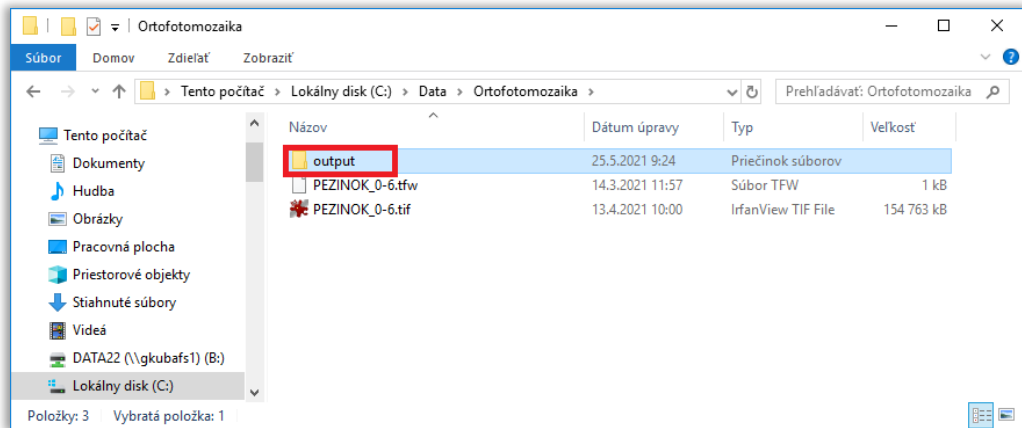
Ortofotomozaika

Súbor | Domov | Zdieľať | Zobraziť

Tento počítač > Lokálny disk (C:) > Data > Ortofotomozaika

Prehľadávať: Ortofotomozaika

Tento počítač
Dokumenty
Hudba
Obrázky
Pracovná plocha
Priestorové objekty
Stiahnuté súbory
Videá
DATA22 (\\gkubafs1) (B:)
Lokálny disk (C:)

| Názov | Dátum úpravy | Typ | Veľkosť |
|---|---|---|---|
| output | 25.5.2021 9:24 | Priečinok súborov | |
| PEZINOK_0-6.tfw | 14.3.2021 11:57 | Súbor TFW | 1 kB |
| PEZINOK_0-6.tif | 13.4.2021 10:00 | IrfanView TIF File | 154 763 kB |

Položky: 3 | Vybratá položka: 1